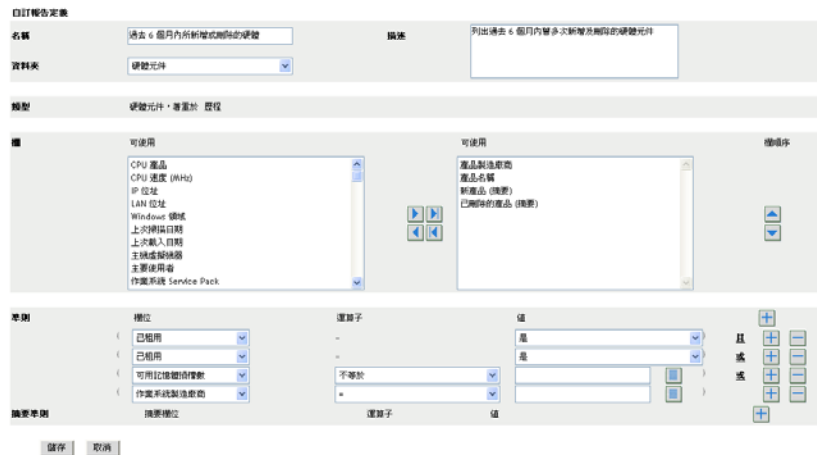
自訂報告定義

名稱 過去 6 個月內所新增或刪除的硬體

描述 列出過去 6 個月內曾多次新增及刪除的硬體元件

資料夾 硬體元件

類型 硬體元件，著重於 歷程

欄 可使用

CPU 產品
CPU 速度 (MHz)
IP 位址
LAN 位址
Windows 領域
上次掃描日期
上次載入日期
主機虛擬機器
主要使用者
作業系統 Service Pack

可使用

產品製造廠商
產品名稱
新產品 (摘要)
已刪除的產品 (摘要)

欄順序

準則 欄位 運算子 值

( 已組用 = 是 ) 且
( 已組用 = 是 ) 或
( 可用記憶體插槽數 不等於 ) 或
( 作業系統製造廠商 = )

摘要準則 摘要欄位 運算子 值

儲存 取消